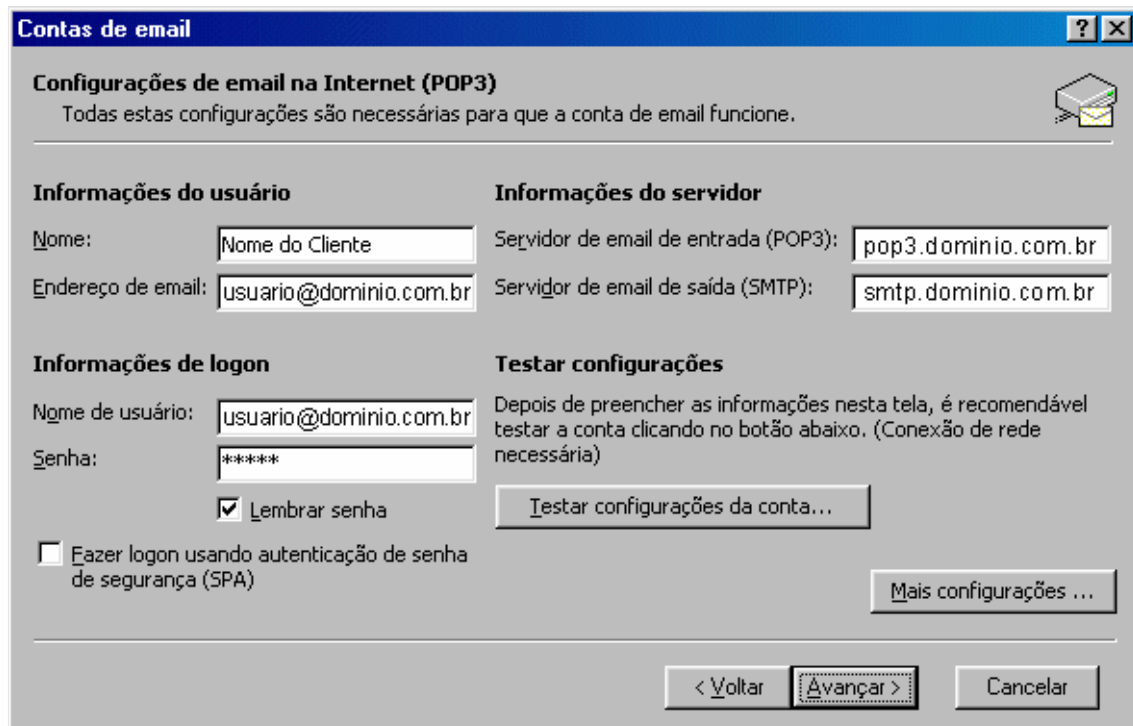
Contas de email

?

Configurações de email na Internet (POP3)

Todas estas configurações são necessárias para que a conta de email funcione.

Informações do usuário

Nome: Nome do Cliente

Endereço de email: usuario@dominio.com.br

Informações de logon

Nome de usuário: usuario@dominio.com.br

Senha: *****

☑ Lembrar senha

☐ Fazer logon usando autenticação de senha de segurança (SPA)

Informações do servidor

Servidor de email de entrada (POP3): pop3.dominio.com.br

Servidor de email de saída (SMTP): smtp.dominio.com.br

Testar configurações

Depois de preencher as informações nesta tela, é recomendável testar a conta clicando no botão abaixo. (Conexão de rede necessária)

Testar configurações da conta...

Mais configurações ...

< Voltar

Avançar >

Cancelar